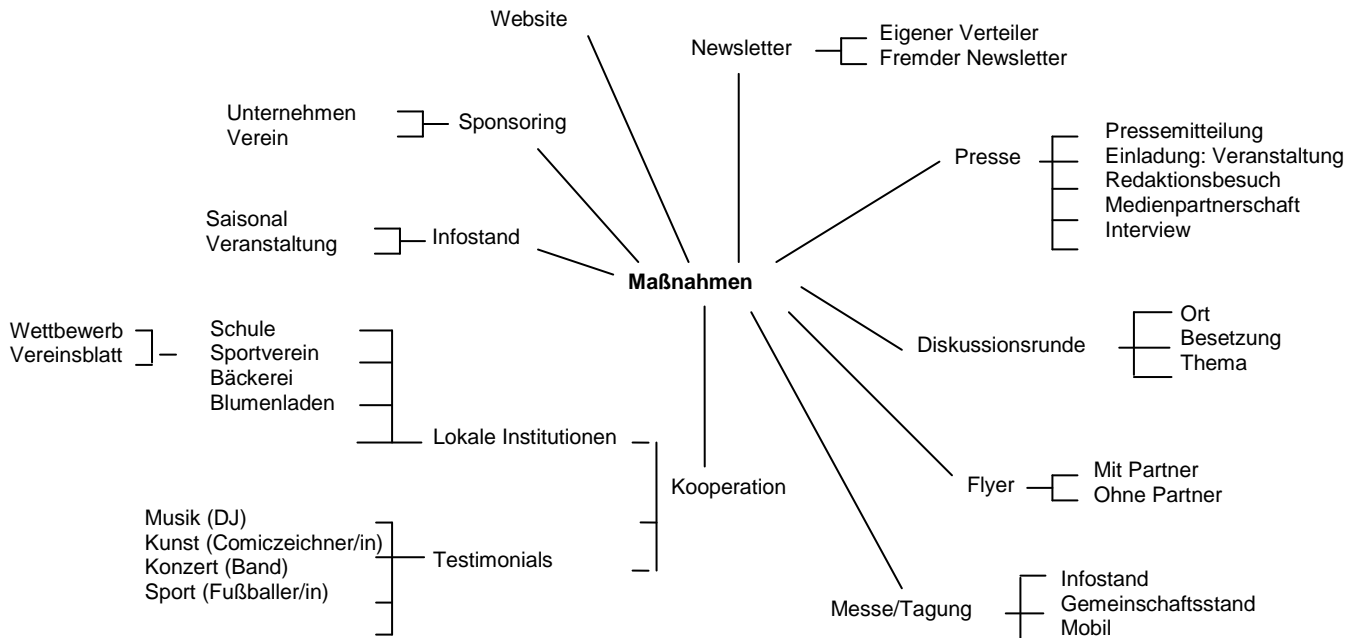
Maßnahmen

Website

Newsletter
Eigener Verteiler
Fremder Newsletter

Sponsoring
Unternehmen
Verein

Presse
Pressemitteilung
Einladung: Veranstaltung
Redaktionsbesuch
Medienpartnerschaft
Interview

Infostand
Saisonal
Veranstaltung

Diskussionsrunde
Ort
Besetzung
Thema

Kooperation

Lokale Institutionen
Schule
Sportverein
Bäckerei
Blumenladen

Wettbewerb
Vereinsblatt

Testimonials
Musik (DJ)
Kunst (Comiczeichner/in)
Konzert (Band)
Sport (Fußballer/in)

Flyer
Mit Partner
Ohne Partner

Messe/Tagung
Infostand
Gemeinschaftsstand
Mobil